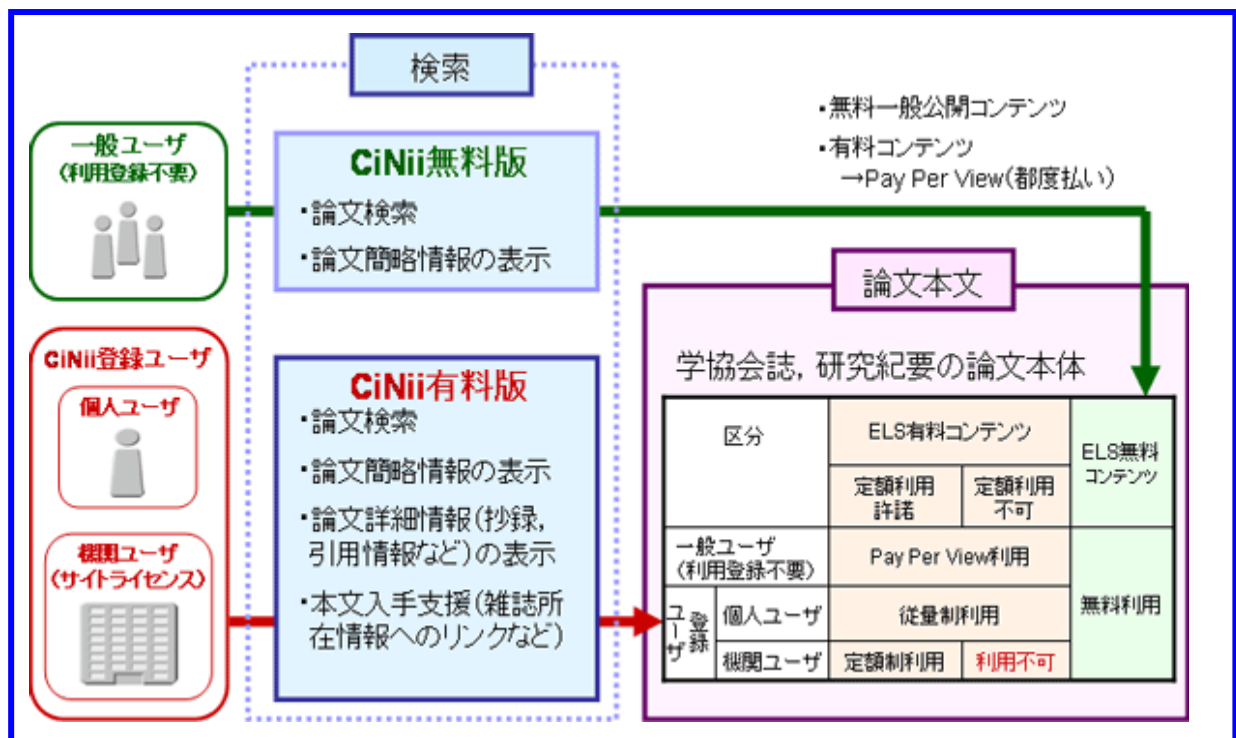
検索

一般ユーザ
(利用登録不要)

CiNii無料版
・論文検索
・論文簡略情報の表示

・無料一般公開コンテンツ
・有料コンテンツ
→Pay Per View(都度払い)

CiNii登録ユーザ
個人ユーザ
機関ユーザ
(サイトライセンス)

CiNii有料版
・論文検索
・論文簡略情報の表示
・論文詳細情報(抄録, 引用情報など)の表示
・本文入手支援(雑誌所在情報へのリンクなど)

論文本文

学協会誌, 研究紀要の論文本体

| 区分 | | ELS有料コンテンツ | | ELS無料コンテンツ |
|---|---|---|---|---|
| | | 定額利用許諾 | 定額利用不可 | |
| 一般ユーザ(利用登録不要) | | Pay Per View利用 | | 無料利用 |
| 登録ユーザ | 個人ユーザ | 従量制利用 | | |
| | 機関ユーザ | 定額制利用 | 利用不可 | |